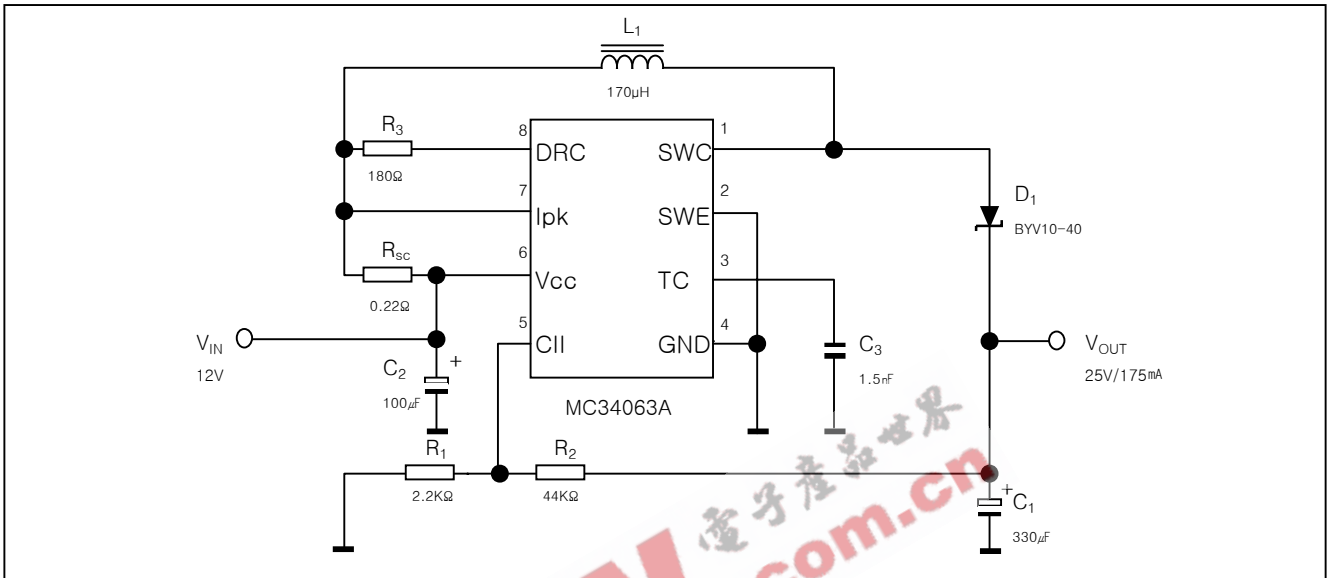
$L_1$
170μH
$R_3$
180Ω
8 DRC
7 Ipk
$R_{sc}$
0.22Ω
6 Vcc
5 CII
1 SWC
2 SWE
3 TC
4 GND
MC34063A
$D_1$
BYV10-40
$V_{IN}$
12V
$C_2$
100μF
$C_3$
1.5nF
$V_{OUT}$
25V/175mA
$R_1$
2.2KΩ
$R_2$
44KΩ
$C_1$
330μF
电子产品世界
.com.cn